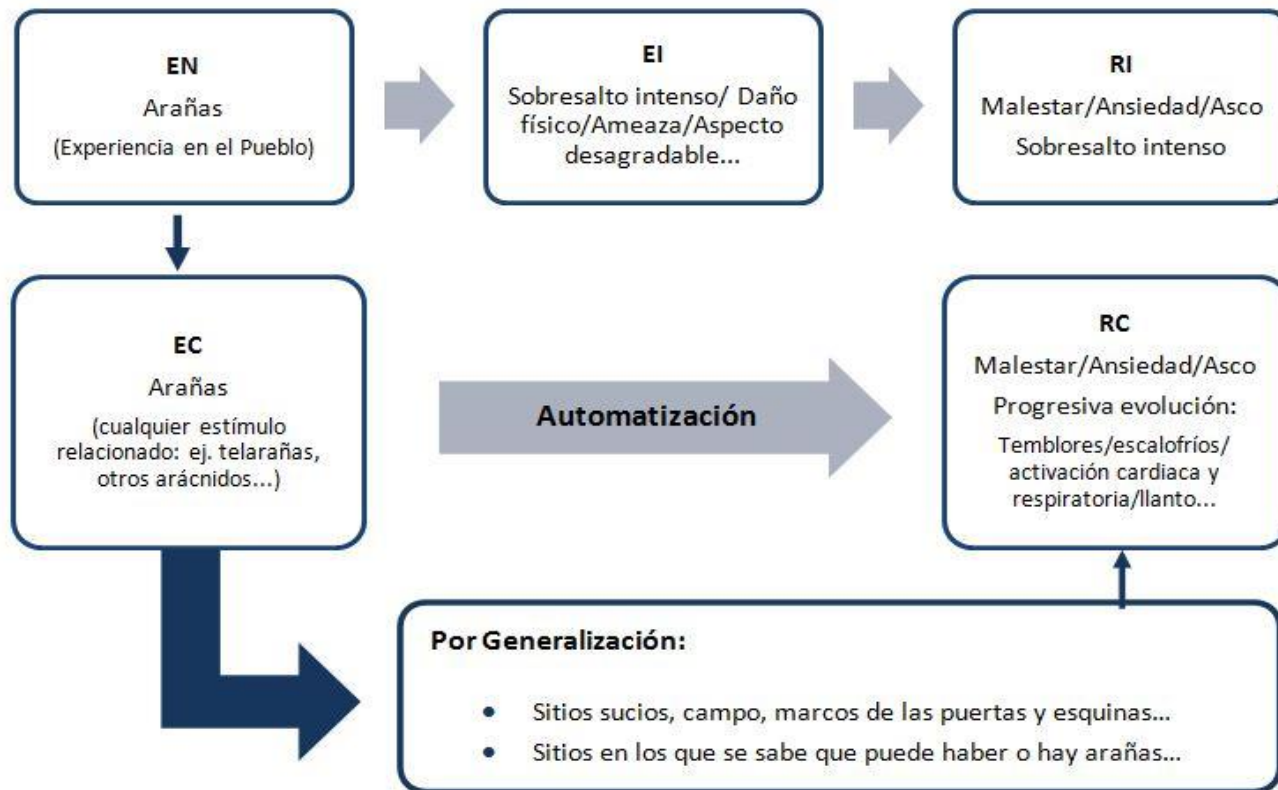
EN
Arañas
(Experiencia en el Pueblo)

EI
Sobresalto intenso/ Daño físico/Ameaza/Aspecto desagradable...

RI
Malestar/Ansiedad/Asco
Sobresalto intenso

EC
Arañas
(cualquier estímulo relacionado: ej. telarañas, otros arácnidos...)

Automatización

RC
Malestar/Ansiedad/Asco
Progresiva evolución:
Temblores/escalofríos/ activación cardiaca y respiratoria/llanto...

Por Generalización:

• Sitios sucios, campo, marcos de las puertas y esquinas...
• Sitios en los que se sabe que puede haber o hay arañas...